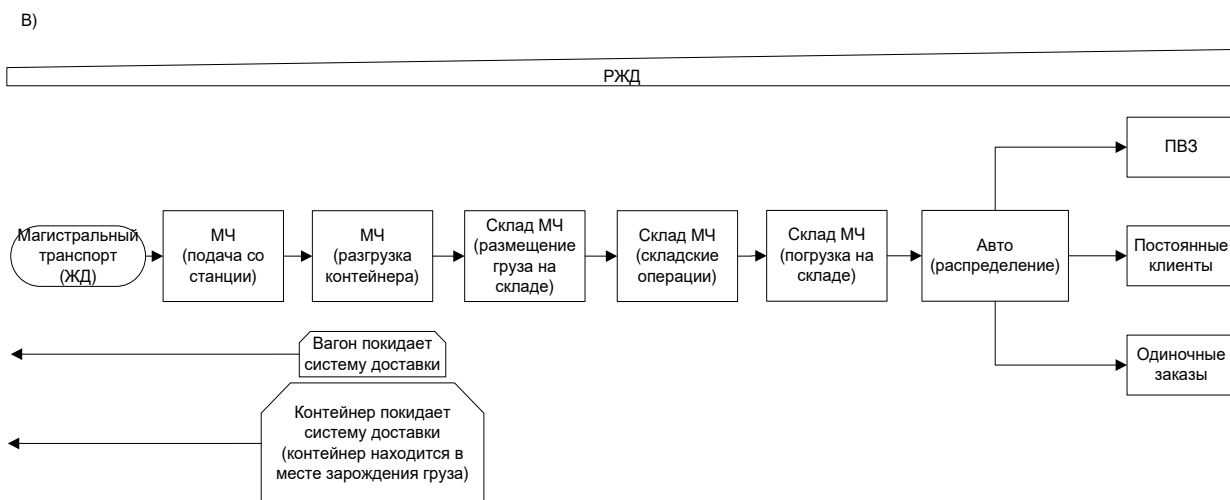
в)

РЖД

Магистральный транспорт (ЖД)

МЧ (подача со станции)

МЧ (разгрузка контейнера)

Склад МЧ (размещение груза на складе)

Склад МЧ (складские операции)

Склад МЧ (погрузка на складе)

Авто (распределение)

ПВЗ

Постоянные клиенты

Одиночные заказы

Вагон покидает систему доставки

Контейнер покидает систему доставки (контейнер находится в месте зарождения груза)